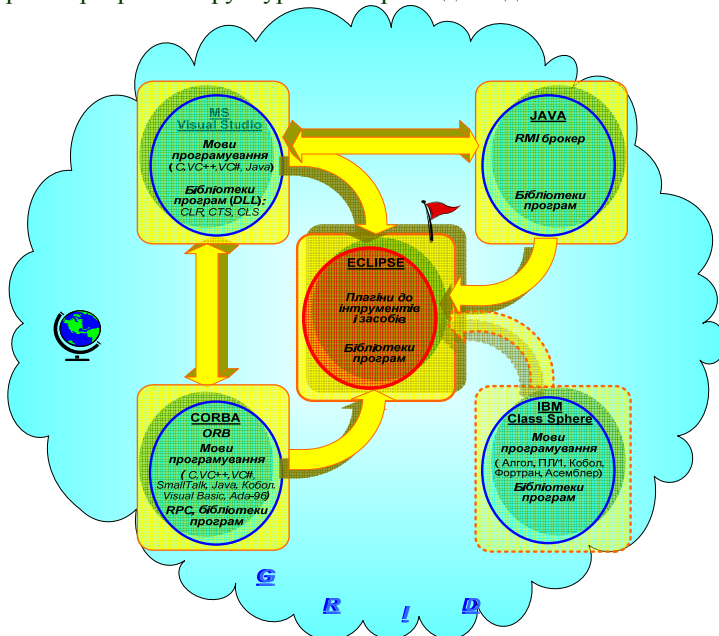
MS
Visual Studio

Мови програмування
( C,VC++,VC#, Java)

Бібліотеки програм (DLL):
CLR, CTS, CLS

JAVA

RMI брокер

Бібліотеки програм

ECLIPSE

Плагіни до інтрументів і засобів

Бібліотеки програм

CORBA

ORB

Мови програмування
( C,VC++,VC#, SmallTalk, Java, Кобол, Visual Basic, Ada-95)

RPC, бібліотеки програм

IBM
Class Sphere

Мови програмування
( Алгол, ПЛ/1, Кобол, Фортран, Асемблер)

Бібліотеки програм

G

R

I

D